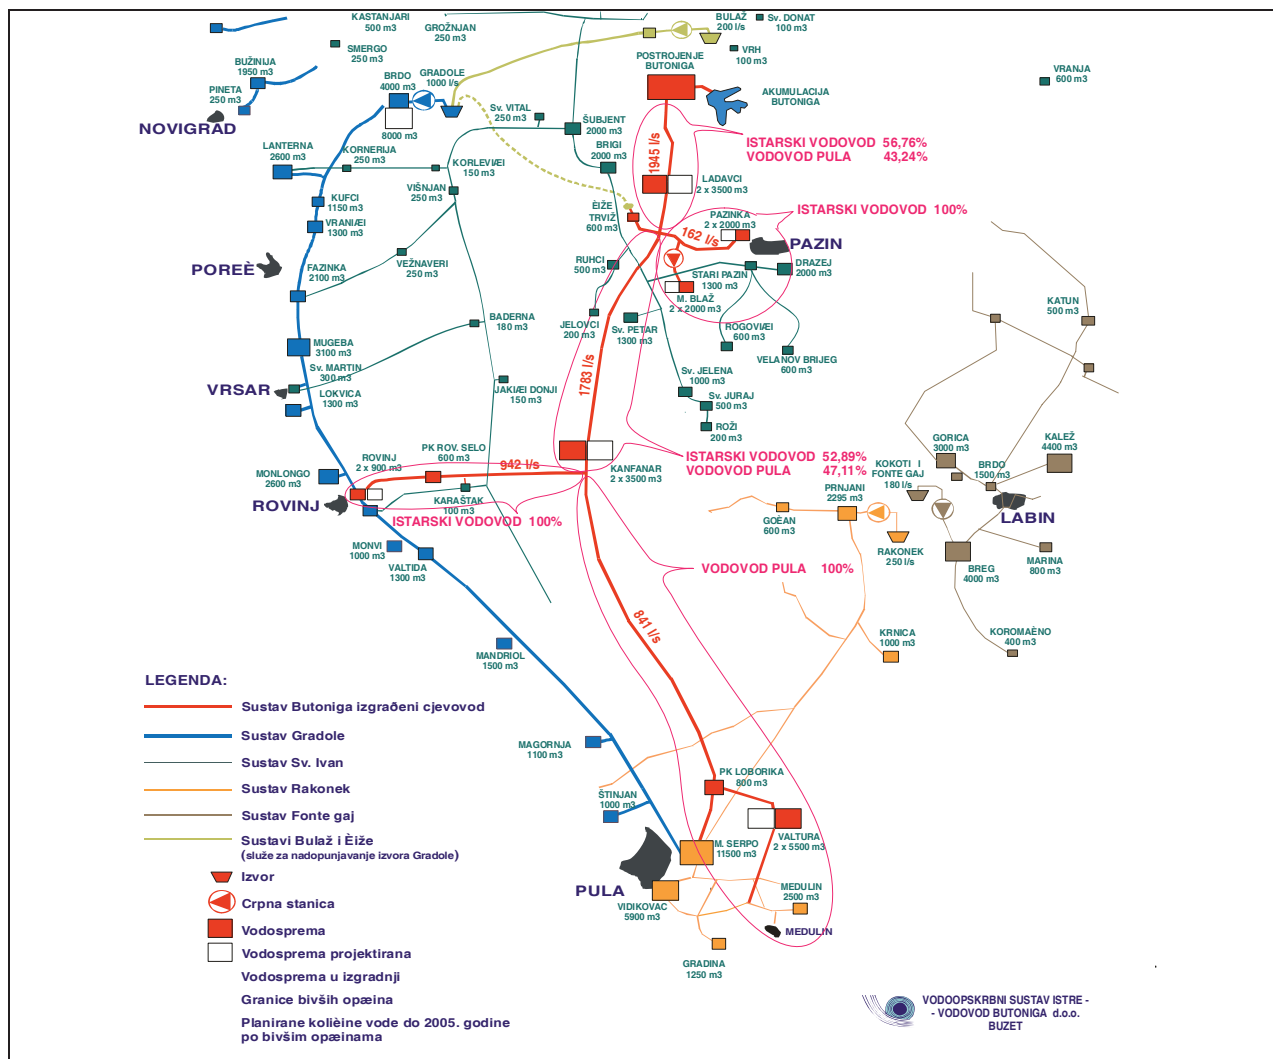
KASTANJARI
500 m3
GROŽNJAN
250 m3
BULAŽ
200 l/s
Sv. DONAT
100 m3
VRH
100 m3
POSTROJENJE
BUTONIGA
AKUMULACIJA
BUTONIGA
VRANJA
600 m3
BUŽINIJA
1950 m3
SMERGO
250 m3
PINETA
250 m3
BRDO
4000 m3
GRADOLE
1000 l/s
8000 m3
Sv. VITAL
250 m3
ŠUBJENT
2000 m3
NOVIGRAD
LANTERNA
2600 m3
KORNERIJA
250 m3
BRIGI
2000 m3
KORLEVIÆI
150 m3
1945 l/s
ISTARSKI VODOVOD 56,76%
VODOVOD PULA 43,24%
LADAVCI
2 x 3500 m3
VIŠNJAN
250 m3
KUFCI
1150 m3
VRANIÆI
1300 m3
ÈIŽE
TRVIŽ
600 m3
PAZINKA
2 x 2000 m3
ISTARSKI VODOVOD 100%
162 l/s
PAZIN
POREÈ
FAZINKA
2100 m3
VEŽNAVERI
250 m3
RUHCI
500 m3
STARI PAZIN
1300 m3
DRAZEJ
2000 m3
M. BLAŽ
2 x 2000 m3
KATUN
500 m3
BADERNA
180 m3
JELOVCI
200 m3
Sv. PETAR
1300 m3
ROGOVIÆI
600 m3
MUGEBA
3100 m3
VELANOV BRIJEG
600 m3
Sv. MARTIN
300 m3
VRSAR
LOKVICA
1300 m3
JAKUÆI DONJI
150 m3
1783 l/s
Sv. JELENA
1000 m3
Sv. JURAJ
500 m3
ROŽI
200 m3
GORICA
3000 m3
KALEŽ
4400 m3
ROVINJ
2 x 900 m3
PK ROV. SELO
600 m3
942 l/s
KANFANAR
2 x 3500 m3
ISTARSKI VODOVOD 52,89%
VODOVOD PULA 47,11%
KOKOTI I
FONTE GAJ
180 l/s
BRDO
1500 m3
MONLONGO
2600 m3
PRNJANI
2295 m3
ROVINJ
KARAŠTAK
100 m3
ISTARSKI VODOVOD 100%
GOÈAN
600 m3
LABIN
MONVI
1000 m3
VALTIDA
1300 m3
RAKONEK
250 l/s
BREG
4000 m3
MARINA
800 m3
VODOVOD PULA 100%
841 l/s
KRNICA
1000 m3
KOROMAÈNO
400 m3
MANDRIOL
1500 m3
LEGENDA:
Sustav Butoniga izgraðeni cjevovod
Sustav Gradole
Sustav Sv. Ivan
Sustav Rakonek
Sustav Fonte gaj
Sustavi Bulaž i Èiže
(služe za nadopunjavanje izvora Gradole)
Izvor
Crpna stanica
Vodosprema
Vodosprema projektirana
Vodosprema u izgradnji
Granice bivših opæina
Planirane kolièine vode do 2005. godine po bivšim opæinama
MAGORNJA
1100 m3
PK LOBORIKA
800 m3
ŠTINJAN
1000 m3
M. SERPO
11500 m3
VALTURA
2 x 5500 m3
PULA
MEDULIN
2500 m3
VIDIKOVAC
5900 m3
MEDULIN
GRADINA
1250 m3
VODOOPSKRBNI SUSTAV ISTRE -
- VODOVOD BUTONIGA d.o.o.
BUZET